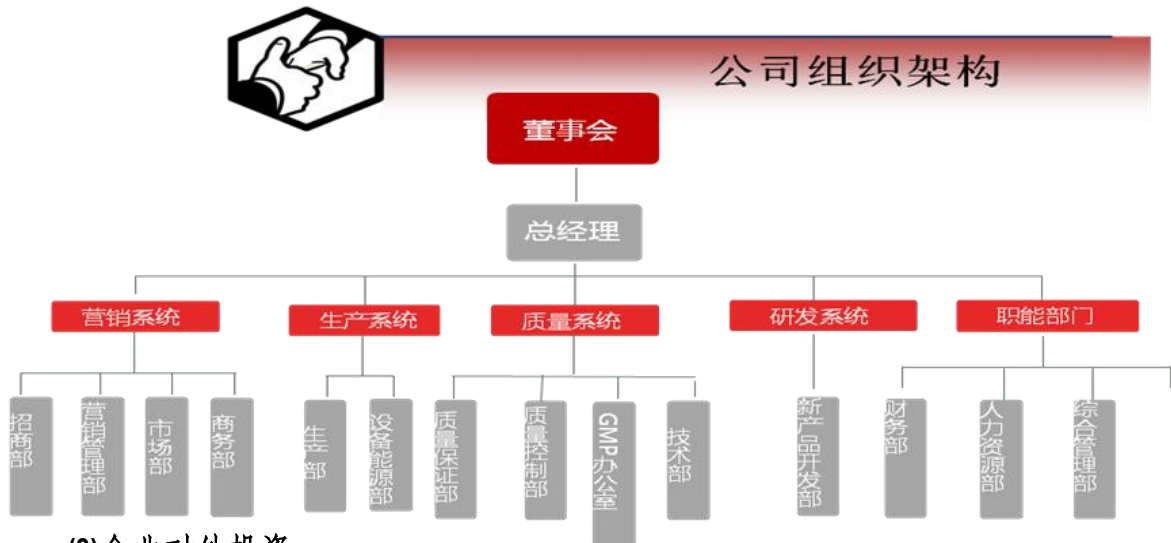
公司组织架构

董事会

总经理

营销系统
生产系统
质量系统
研发系统
职能部门

招商部
营销管理部
市场部
商务部
生产部
设备能源部
质量保证部
质量控制部
GMP办公室
技术部
新产品开发部
财务部
人力资源部
综合管理部

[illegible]